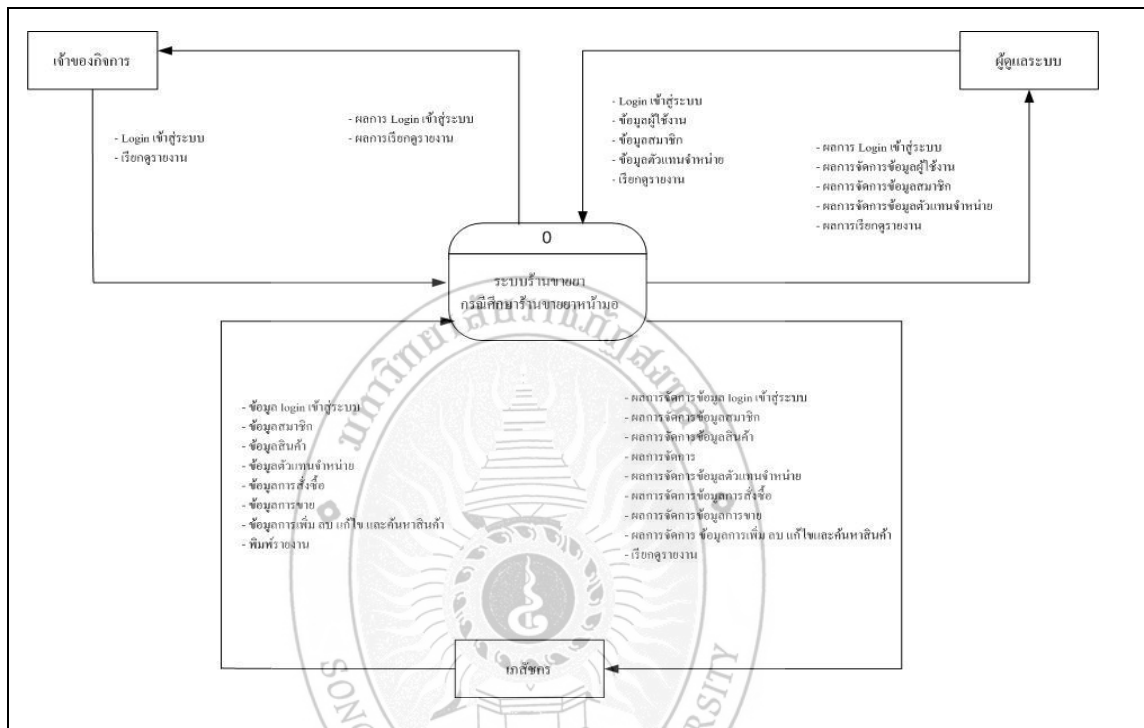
เจ้าของกิจการ

- Login เข้าสู่ระบบ
- เรียกดูรายงาน

- ผลการ Login เข้าสู่ระบบ
- ผลการเรียกดูรายงาน

ผู้ดูแลระบบ

- Login เข้าสู่ระบบ
- ข้อมูลผู้ใช้งาน
- ข้อมูลสมาชิก
- ข้อมูลตัวแทนจำหน่าย
- เรียกดูรายงาน

- ผลการ Login เข้าสู่ระบบ
- ผลการจัดการข้อมูลผู้ใช้งาน
- ผลการจัดการข้อมูลสมาชิก
- ผลการจัดการข้อมูลตัวแทนจำหน่าย
- ผลการเรียกดูรายงาน

0

ระบบร้านขายยา กรณีศึกษาร้านขายยาหน้ามอ

- ข้อมูล login เข้าสู่ระบบ
- ข้อมูลสมาชิก
- ข้อมูลสินค้า
- ข้อมูลตัวแทนจำหน่าย
- ข้อมูลการสั่งซื้อ
- ข้อมูลการขาย
- ข้อมูลการเพิ่ม ลบ แก้ไข และค้นหาสินค้า
- พิมพ์รายงาน

- ผลการจัดการข้อมูล login เข้าสู่ระบบ
- ผลการจัดการข้อมูลสมาชิก
- ผลการจัดการข้อมูลสินค้า
- ผลการจัดการ
- ผลการจัดการข้อมูลตัวแทนจำหน่าย
- ผลการจัดการข้อมูลการสั่งซื้อ
- ผลการจัดการข้อมูลการขาย
- ผลการจัดการ ข้อมูลการเพิ่ม ลบ แก้ไขและค้นหาสินค้า
- เรียกดูรายงาน

เภสัชกร